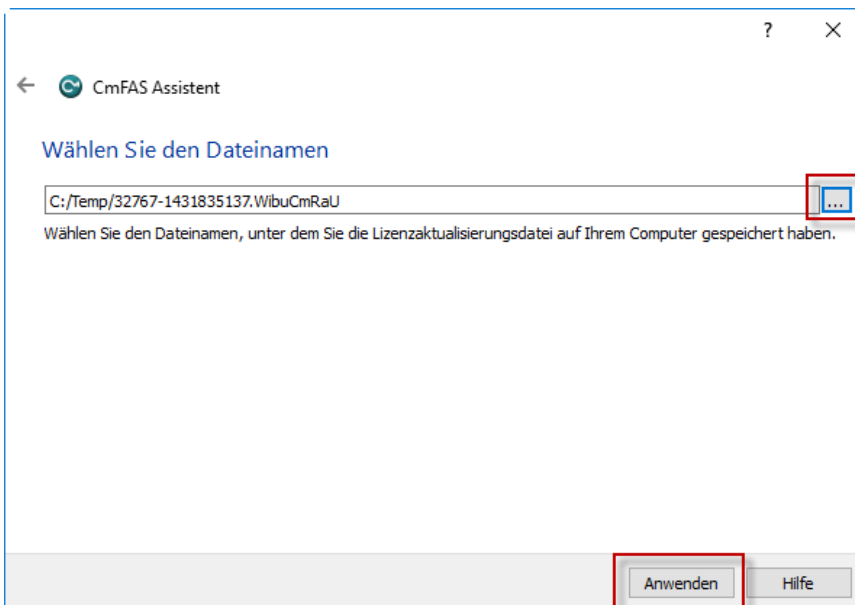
?
×

←
CmFAS Assistent

Wählen Sie den Dateinamen

C:/Temp/32767-1431835137.WibuCmRaU
...

Wählen Sie den Dateinamen, unter dem Sie die Lizenzaktualisierungsdatei auf Ihrem Computer gespeichert haben.

Anwenden
Hilfe